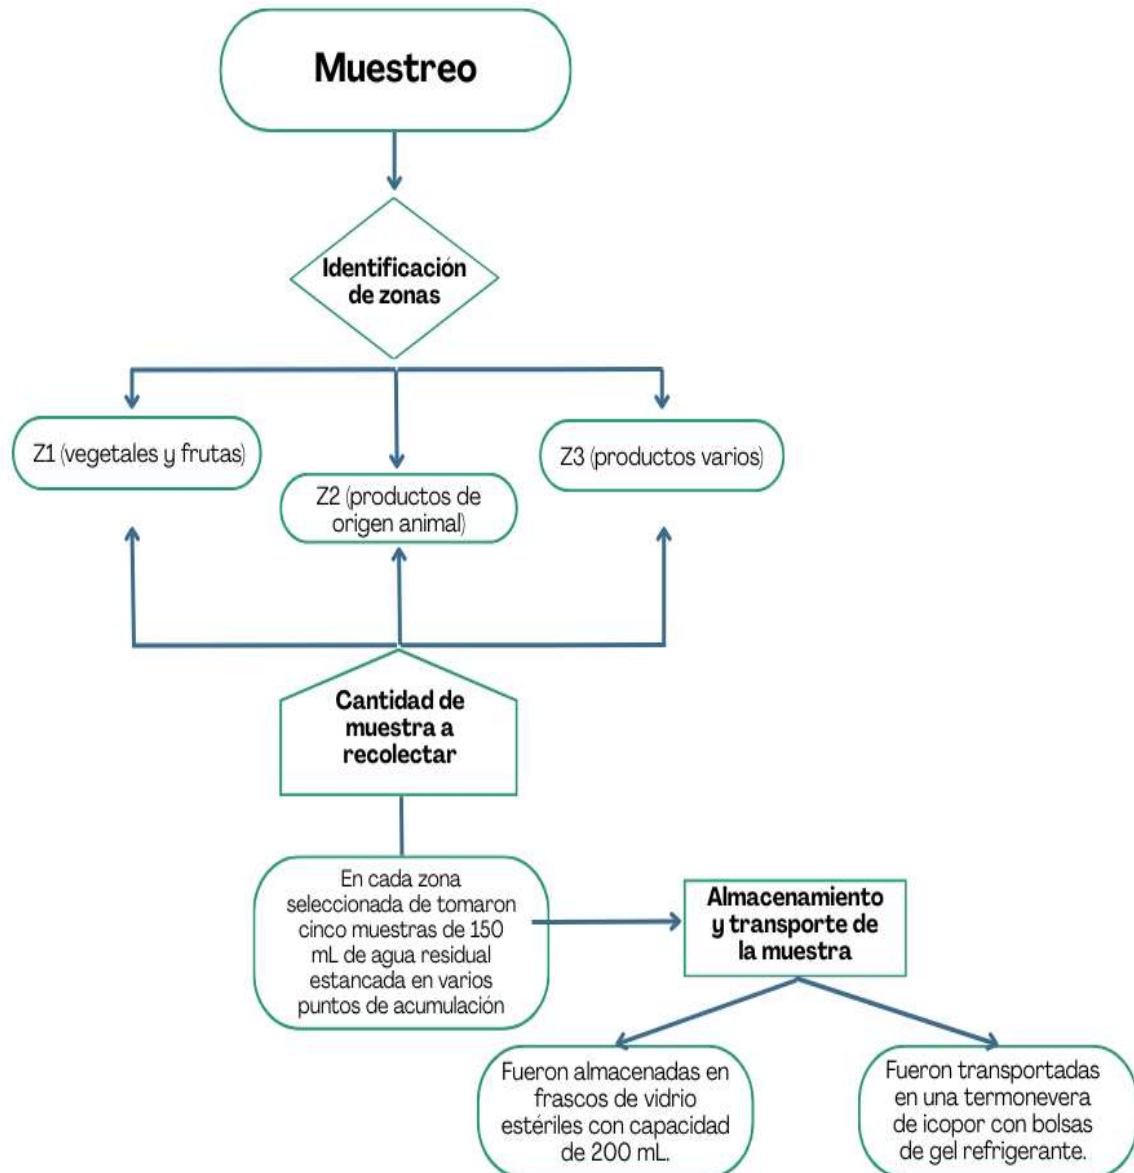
Muestreo

Identificación de zonas

Z1 (vegetales y frutas)

Z2 (productos de origen animal)

Z3 (productos varios)

Cantidad de muestra a recolectar

En cada zona seleccionada de tomaron cinco muestras de 150 mL de agua residual estancada en varios puntos de acumulación

Almacenamiento y transporte de la muestra

Fueron almacenadas en frascos de vidrio estériles con capacidad de 200 mL.

Fueron transportadas en una termonevera de icopor con bolsas de gel refrigerante.